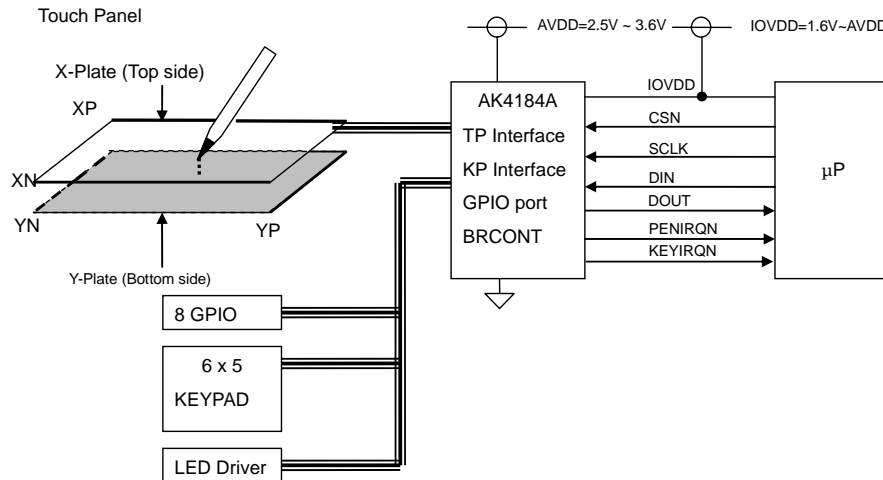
Touch Panel

AVDD=2.5V ~ 3.6V

IOVDD=1.6V~AVDD

X-Plate (Top side)

XP

XN

YN

YP

Y-Plate (Bottom side)

AK4184A

TP Interface

KP Interface

GPIO port

BRCONT

IOVDD

CSN

SCLK

DIN

DOUT

PENIRQN

KEYIRQN

μP

8 GPIO

6 x 5

KEYPAD

LED Driver